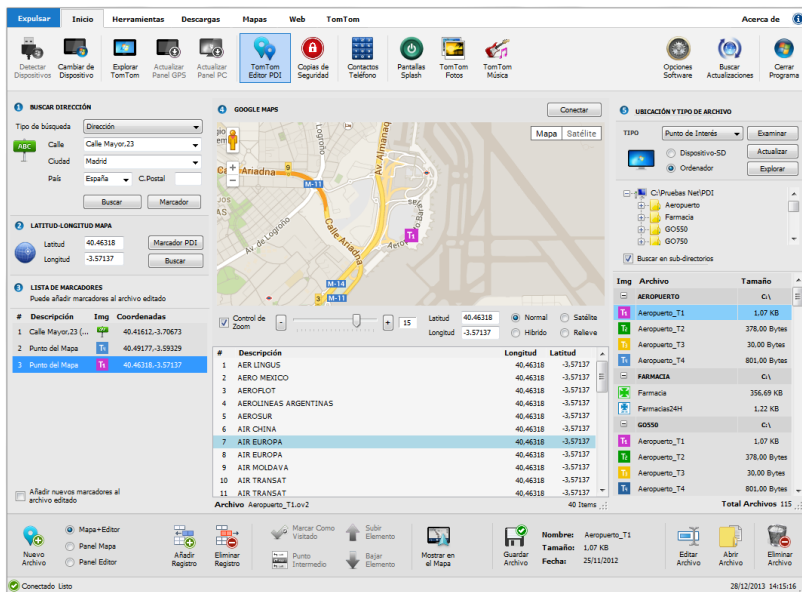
Expulsar | Inicio | Herramientas | Descargas | Mapas | Web | TomTom | Acerca de

Detectar Dispositivos | Cambiar de Dispositivo | Explorar TomTom | Actualizar Panel GPS | Actualizar Panel PC | TomTom Editor PDI | Copias de Seguridad | Contactos Teléfono | Pantallas Splash | TomTom Fotos | TomTom Música | Opciones Software | Buscar Actualizaciones | Cerrar Programa

1 BUSCAR DIRECCIÓN
Tipo de búsqueda: Dirección
Calle: Calle Mayor,23
Ciudad: Madrid
País: España C.Postal
Buscar | Marcador

2 LATITUD-LONGITUD MAPA
Latitud: 40.46318 | Marcador PDI
Longitud: -3.57137 | Buscar

3 LISTA DE MARCADORES
Puede añadir marcadores al archivo editado

| # | Descripción | Img | Coordenadas |
|---|---|---|---|
| 1 | Calle Mayor,23 (... | | 40.41612,-3.70673 |
| 2 | Punto del Mapa | T1 | 40.49177,-3.59329 |
| 3 | Punto del Mapa | T1 | 40.46318,-3.57137 |

Añadir nuevos marcadores al archivo editado

4 GOOGLE MAPS
Conectar
Mapa | Satélite
Calle Ariadna | M-11 | Av. Almanaq | Av. de Logroño | Calle Ariadna | M-14 | M-13 | M-11 | Calle Logroño | T1
Control de Zoom | 15 | Latitud 40.46318 | Longitud -3.57137 | Normal | Satélite | Híbrido | Relieve

| # | Descripción | Longitud | Latitud |
|---|---|---|---|
| 1 | AER LINGUS | 40,46318 | -3,57137 |
| 2 | AERO MEXICO | 40,46318 | -3,57137 |
| 3 | AEROFLOT | 40,46318 | -3,57137 |
| 4 | AEROLINEAS ARGENTINAS | 40,46318 | -3,57137 |
| 5 | AEROSUR | 40,46318 | -3,57137 |
| 6 | AIR CHINA | 40,46318 | -3,57137 |
| 7 | AIR EUROPA | 40,46318 | -3,57137 |
| 8 | AIR EUROPA | 40,46318 | -3,57137 |
| 9 | AIR MOLDAVA | 40,46318 | -3,57137 |
| 10 | AIR TRANSAT | 40,46318 | -3,57137 |
| 11 | AIR TRANSAT | 40,46318 | -3,57137 |

Archivo Aeropuerto_T1.ov2 | 40 Items

5 UBICACIÓN Y TIPO DE ARCHIVO
TIPO: Punto de Interés | Examinar
Dispositivo-SD | Actualizar
Ordenador | Explorar
C:\Pruebas Net\PDI
Aeropuerto
Farmacia
GO550
GO750
Buscar en sub-directorios

| Img | Archivo | Tamaño |
|---|---|---|
| | AEROPUERTO | C:\ |
| T1 | Aeropuerto_T1 | 1,07 KB |
| T2 | Aeropuerto_T2 | 378,00 Bytes |
| T3 | Aeropuerto_T3 | 30,00 Bytes |
| T4 | Aeropuerto_T4 | 801,00 Bytes |
| | FARMACIA | C:\ |
| | Farmacia | 356,69 KB |
| | Farmacias24H | 1,22 KB |
| | GO550 | C:\ |
| T1 | Aeropuerto_T1 | 1,07 KB |
| T2 | Aeropuerto_T2 | 378,00 Bytes |
| T3 | Aeropuerto_T3 | 30,00 Bytes |
| T4 | Aeropuerto_T4 | 801,00 Bytes |

Total Archivos 115

Nuevo Archivo | Mapa+Editor | Panel Mapa | Panel Editor | Añadir Registro | Eliminar Registro | Marcar Como Visitado | Punto Intermedio | Subir Elemento | Bajar Elemento | Mostrar en el Mapa | Guardar Archivo | Nombre: Aeropuerto_T1 | Tamaño: 1,07 KB | Fecha: 25/11/2012 | Editar Archivo | Abrir Archivo | Eliminar Archivo

Conectado Listo | 28/12/2013 14:15:16